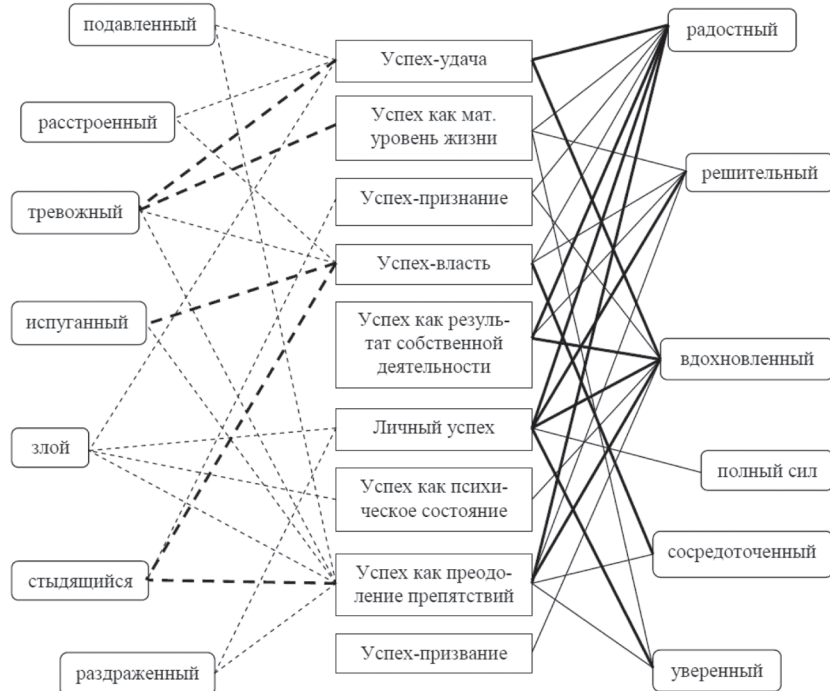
подавленный

расстроенный

тревожный

испуганный

злой

стыдящийся

раздраженный

Успех-удача

Успех как мат. уровень жизни

Успех-признание

Успех-власть

Успех как результат собственной деятельности

Личный успех

Успех как психическое состояние

Успех как преодоление препятствий

Успех-призвание

радостный

решительный

вдохновленный

полный сил

сосредоточенный

уверенный